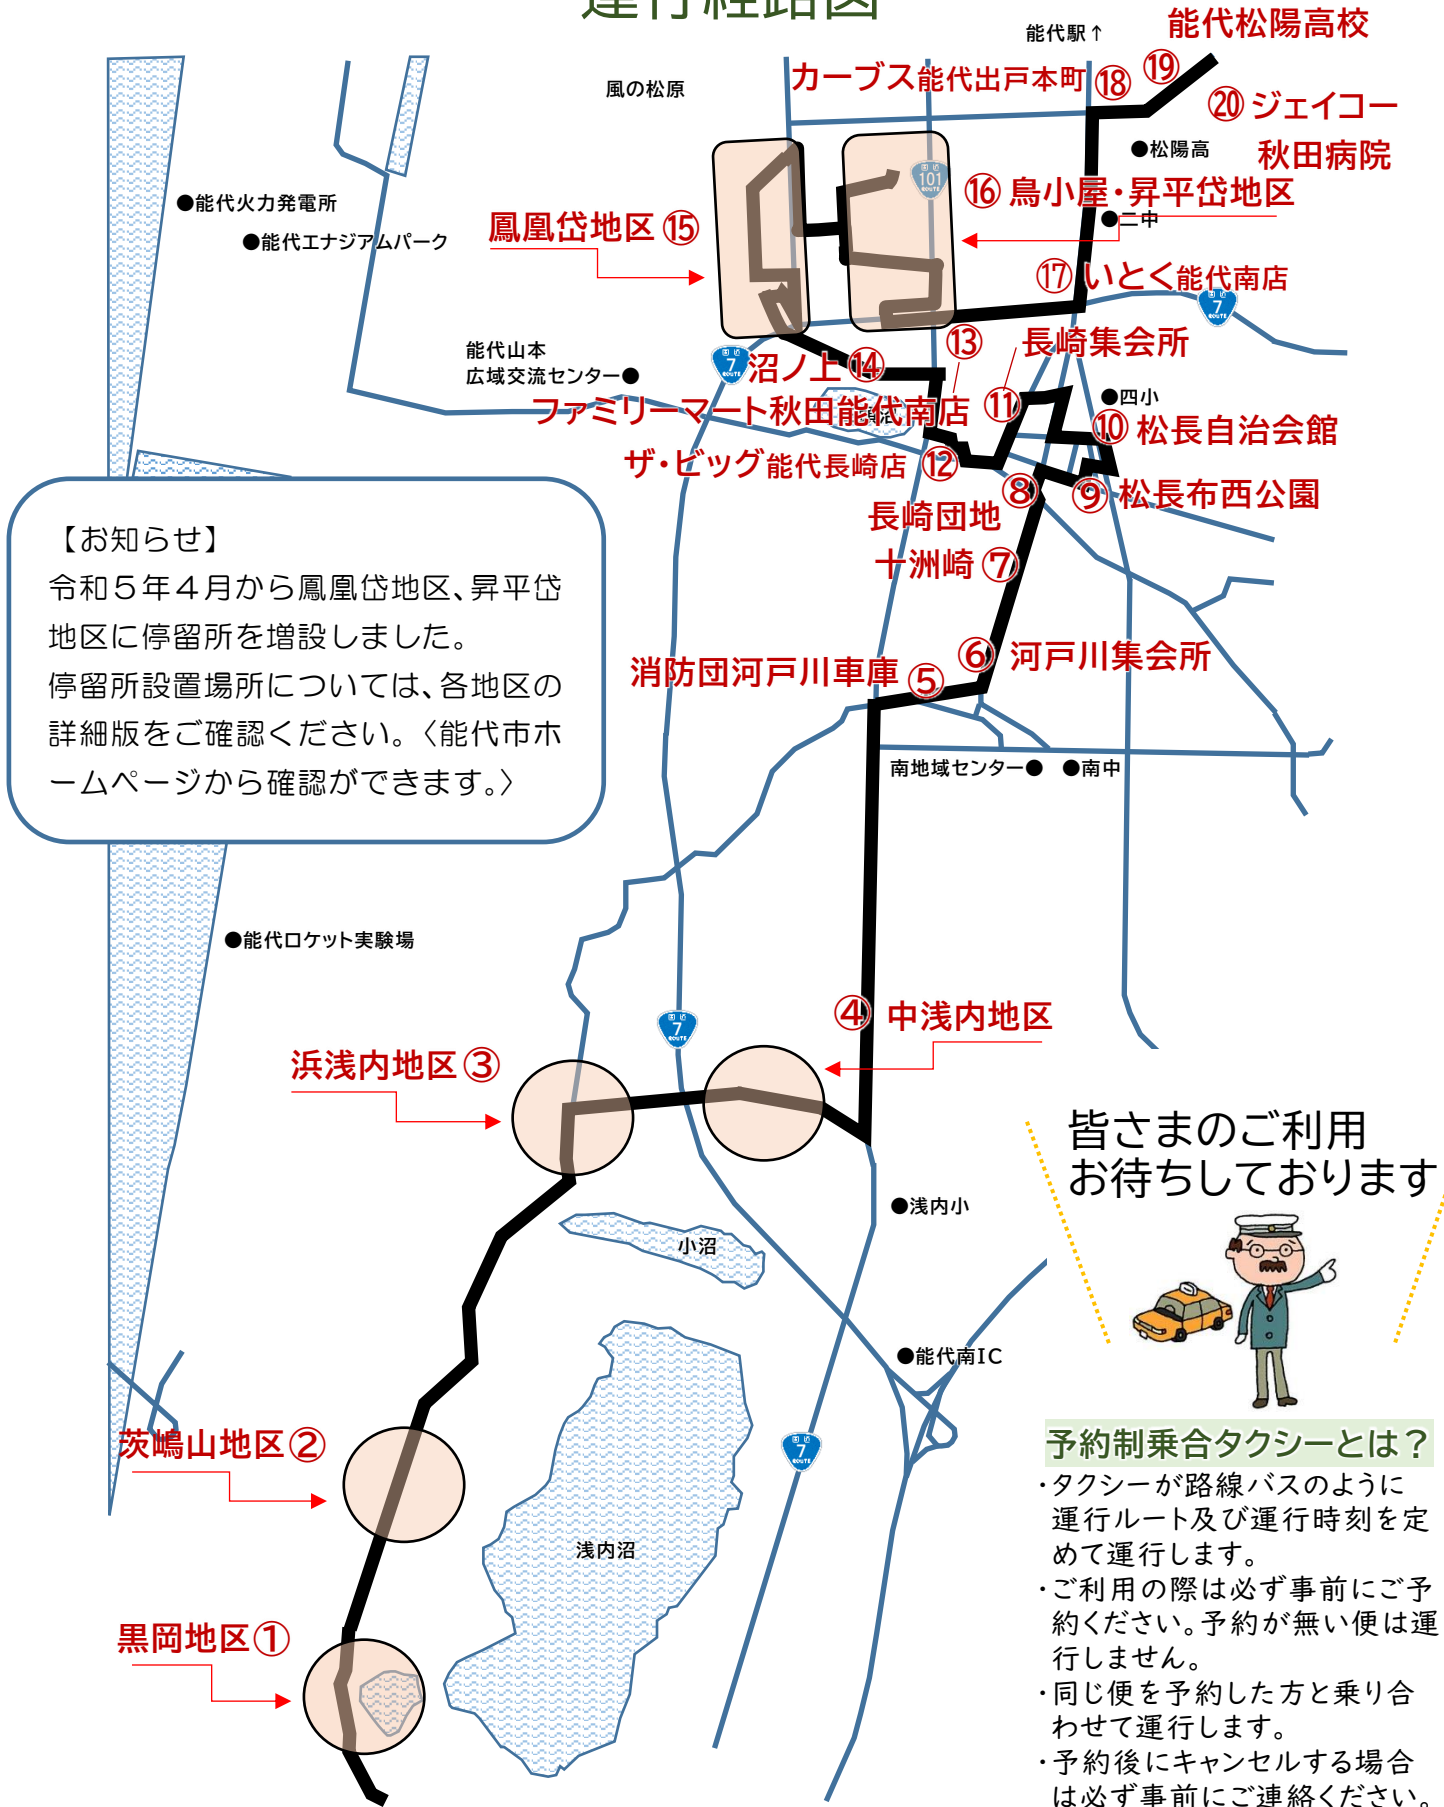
運行経路図

能代駅↑
能代松陽高校
⑲
カーブス能代出戸本町 ⑱
⑳ ジェイコー
秋田病院
●松陽高
風の松原
⑯ 鳥小屋・昇平岱地区
●二中
●能代火力発電所
●能代エナジアムパーク
鳳凰岱地区 ⑮
⑰ いとく能代南店
⑬
長崎集会所
能代山本
広域交流センター●
沼ノ上 ⑭
●四小
ファミリーマート秋田能代南店 ⑪
⑩ 松長自治会館
ザ・ビッグ能代長崎店 ⑫
⑧
⑨ 松長布西公園
長崎団地
十洲崎 ⑦

【お知らせ】
令和５年４月から鳳凰岱地区、昇平岱地区に停留所を増設しました。
停留所設置場所については、各地区の詳細版をご確認ください。〈能代市ホームページから確認ができます。〉

⑥ 河戸川集会所
消防団河戸川車庫 ⑤
南地域センター● ●南中
●能代ロケット実験場
④ 中浅内地区
浜浅内地区 ③
皆さまのご利用
お待ちしております
●浅内小
小沼
●能代南IC
茨嶋山地区 ②
予約制乗合タクシーとは？
・タクシーが路線バスのように運行ルート及び運行時刻を定めて運行します。
・ご利用の際は必ず事前にご予約ください。予約が無い便は運行しません。
・同じ便を予約した方と乗り合わせて運行します。
・予約後にキャンセルする場合は必ず事前にご連絡ください。
浅内沼
黒岡地区 ①